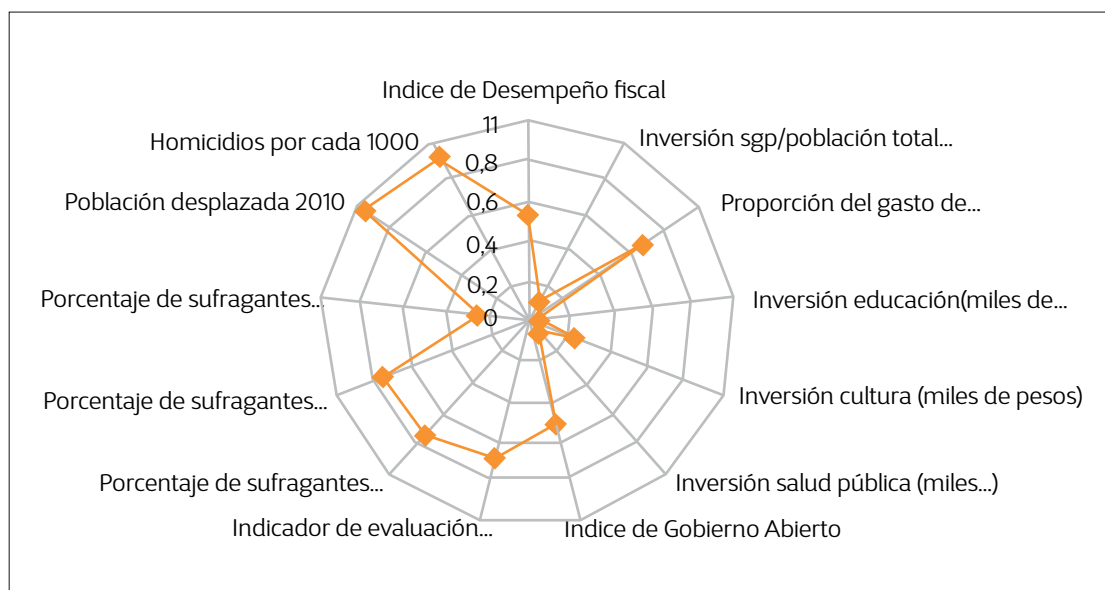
Indice de Desempeño fiscal
Inversión sgp/población total...
Proporción del gasto de...
Inversión educación(miles de...
Inversión cultura (miles de pesos)
Inversión salud pública (miles...)
Indice de Gobierno Abierto
Indicador de evaluación...
Porcentaje de sufragantes...
Porcentaje de sufragantes...
Porcentaje de sufragantes...
Población desplazada 2010
Homicidios por cada 1000
11
0,8
0,6
0,4
0,2
0